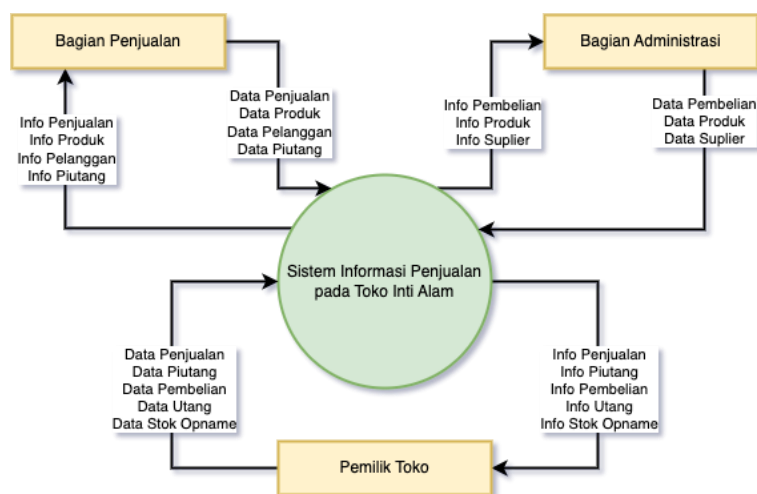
Bagian Penjualan

Bagian Administrasi

Info Penjualan
Info Produk
Info Pelanggan
Info Piutang

Data Penjualan
Data Produk
Data Pelanggan
Data Piutang

Info Pembelian
Info Produk
Info Suplier

Data Pembelian
Data Produk
Data Suplier

Sistem Informasi Penjualan pada Toko Inti Alam

Data Penjualan
Data Piutang
Data Pembelian
Data Utang
Data Stok Opname

Info Penjualan
Info Piutang
Info Pembelian
Info Utang
Info Stok Opname

Pemilik Toko